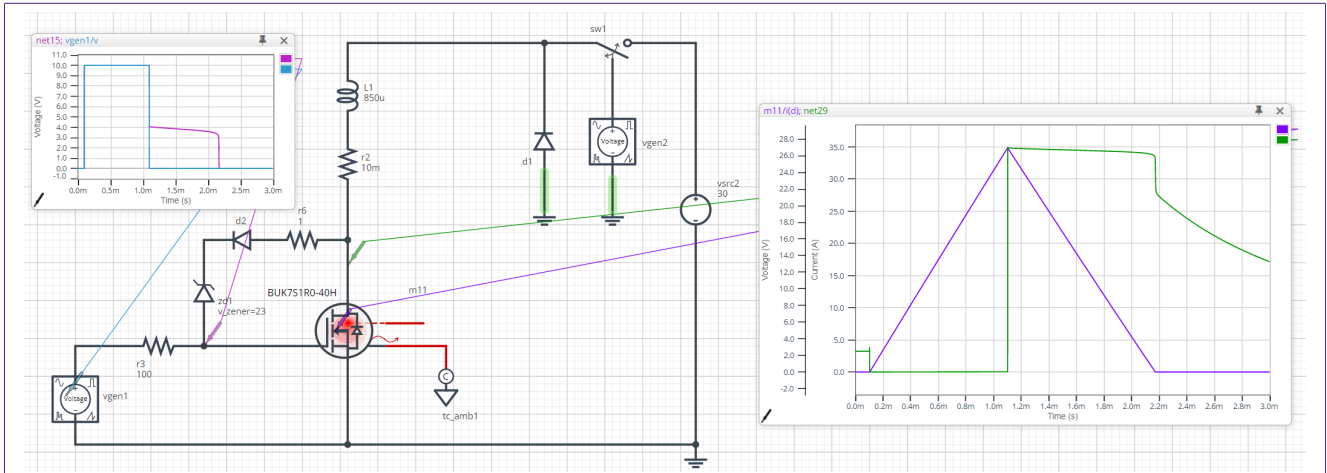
net15; vgen1/v

11.0
10.0
9.0
8.0
7.0
6.0
5.0
4.0
3.0
2.0
1.0
0.0
-1.0

Voltage (V)

0.0m 0.5m 1.0m 1.5m 2.0m 2.5m 3.0m
Time (s)

L1
850u

r2
10m

sw1

d1

Voltage
vgen2

vsrc2
30

d2

r6
1

zd1
v_zener=23

BUK7S1R0-40H

m11

r3
100

Voltage
vgen1

tc_amb1

m11/i(d); net29

28.0
26.0
24.0
22.0
20.0
18.0
16.0
14.0
12.0
10.0
8.0
6.0
4.0
2.0
0.0
-2.0

Voltage (V)

35.0
30.0
25.0
20.0
15.0
10.0
5.0
0.0

Current (A)

0.0m 0.2m 0.4m 0.6m 0.8m 1.0m 1.2m 1.4m 1.6m 1.8m 2.0m 2.2m 2.4m 2.6m 2.8m 3.0m
Time (s)